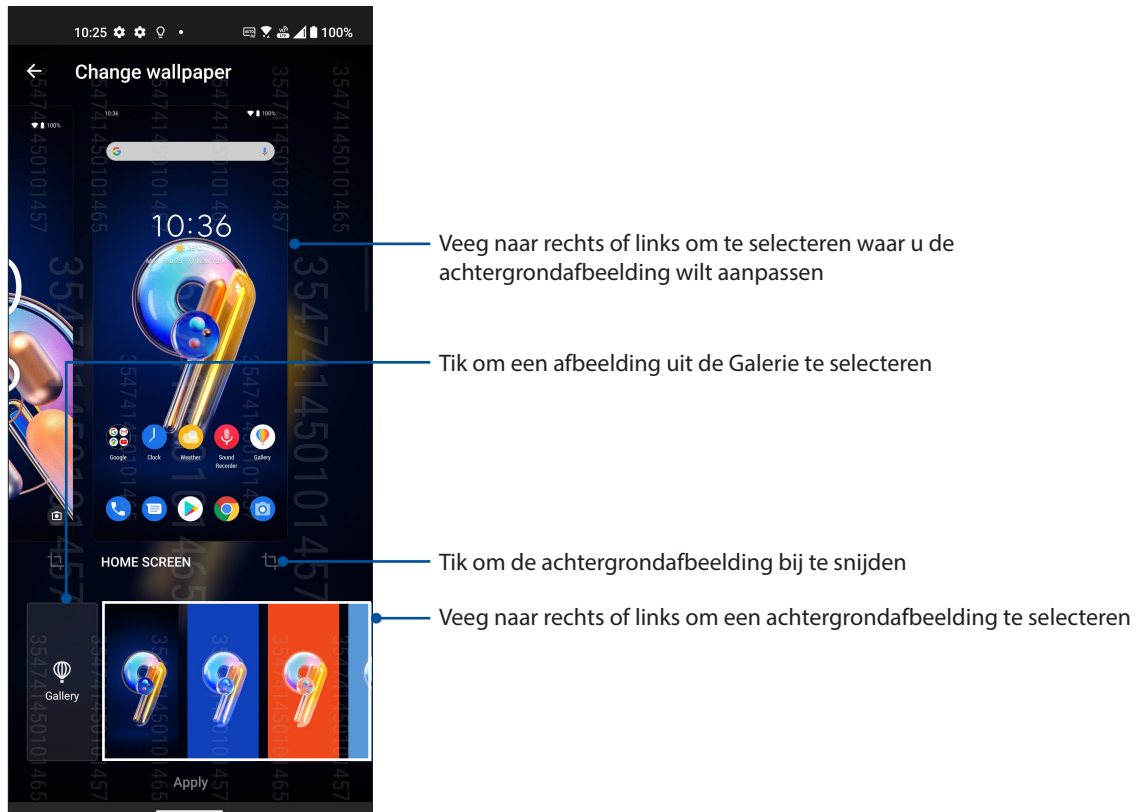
10:25 100%

Change wallpaper

10:36

100%

10:36

Google Clock Weather Sound Recorder Gallery

HOME SCREEN

Gallery

Apply

Veeg naar rechts of links om te selecteren waar u de achtergrondafbeelding wilt aanpassen

Tik om een afbeelding uit de Galerie te selecteren

Tik om de achtergrondafbeelding bij te snijden

Veeg naar rechts of links om een achtergrondafbeelding te selecteren